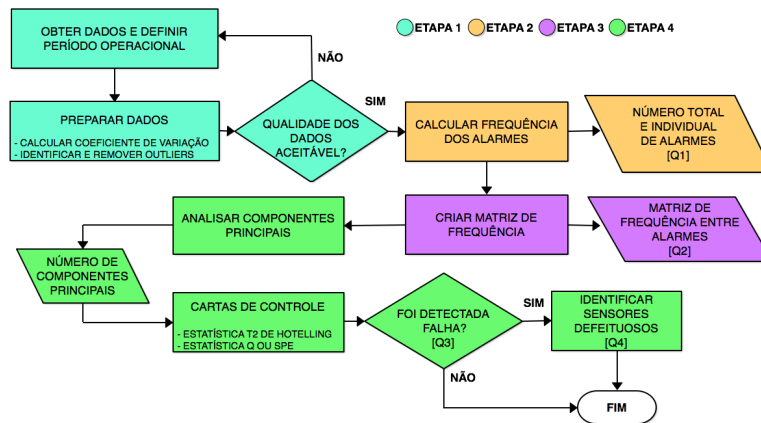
ETAPA 1
ETAPA 2
ETAPA 3
ETAPA 4

OBTER DADOS E DEFINIR PERÍODO OPERACIONAL

NÃO

PREPARAR DADOS
- CALCULAR COEFICIENTE DE VARIAÇÃO
- IDENTIFICAR E REMOVER OUTLIERS

QUALIDADE DOS DADOS ACEITÁVEL?

SIM

CALCULAR FREQUÊNCIA DOS ALARMES

NÚMERO TOTAL E INDIVIDUAL DE ALARMES
[Q1]

ANALISAR COMPONENTES PRINCIPAIS

CRIAR MATRIZ DE FREQUÊNCIA

MATRIZ DE FREQUÊNCIA ENTRE ALARMES
[Q2]

NÚMERO DE COMPONENTES PRINCIPAIS

CARTAS DE CONTROLE
- ESTATÍSTICA T2 DE HOTELLING
- ESTATÍSTICA Q OU SPE

FOI DETECTADA FALHA?
[Q3]

SIM

IDENTIFICAR SENSORES DEFEITUOSOS
[Q4]

NÃO

FIM